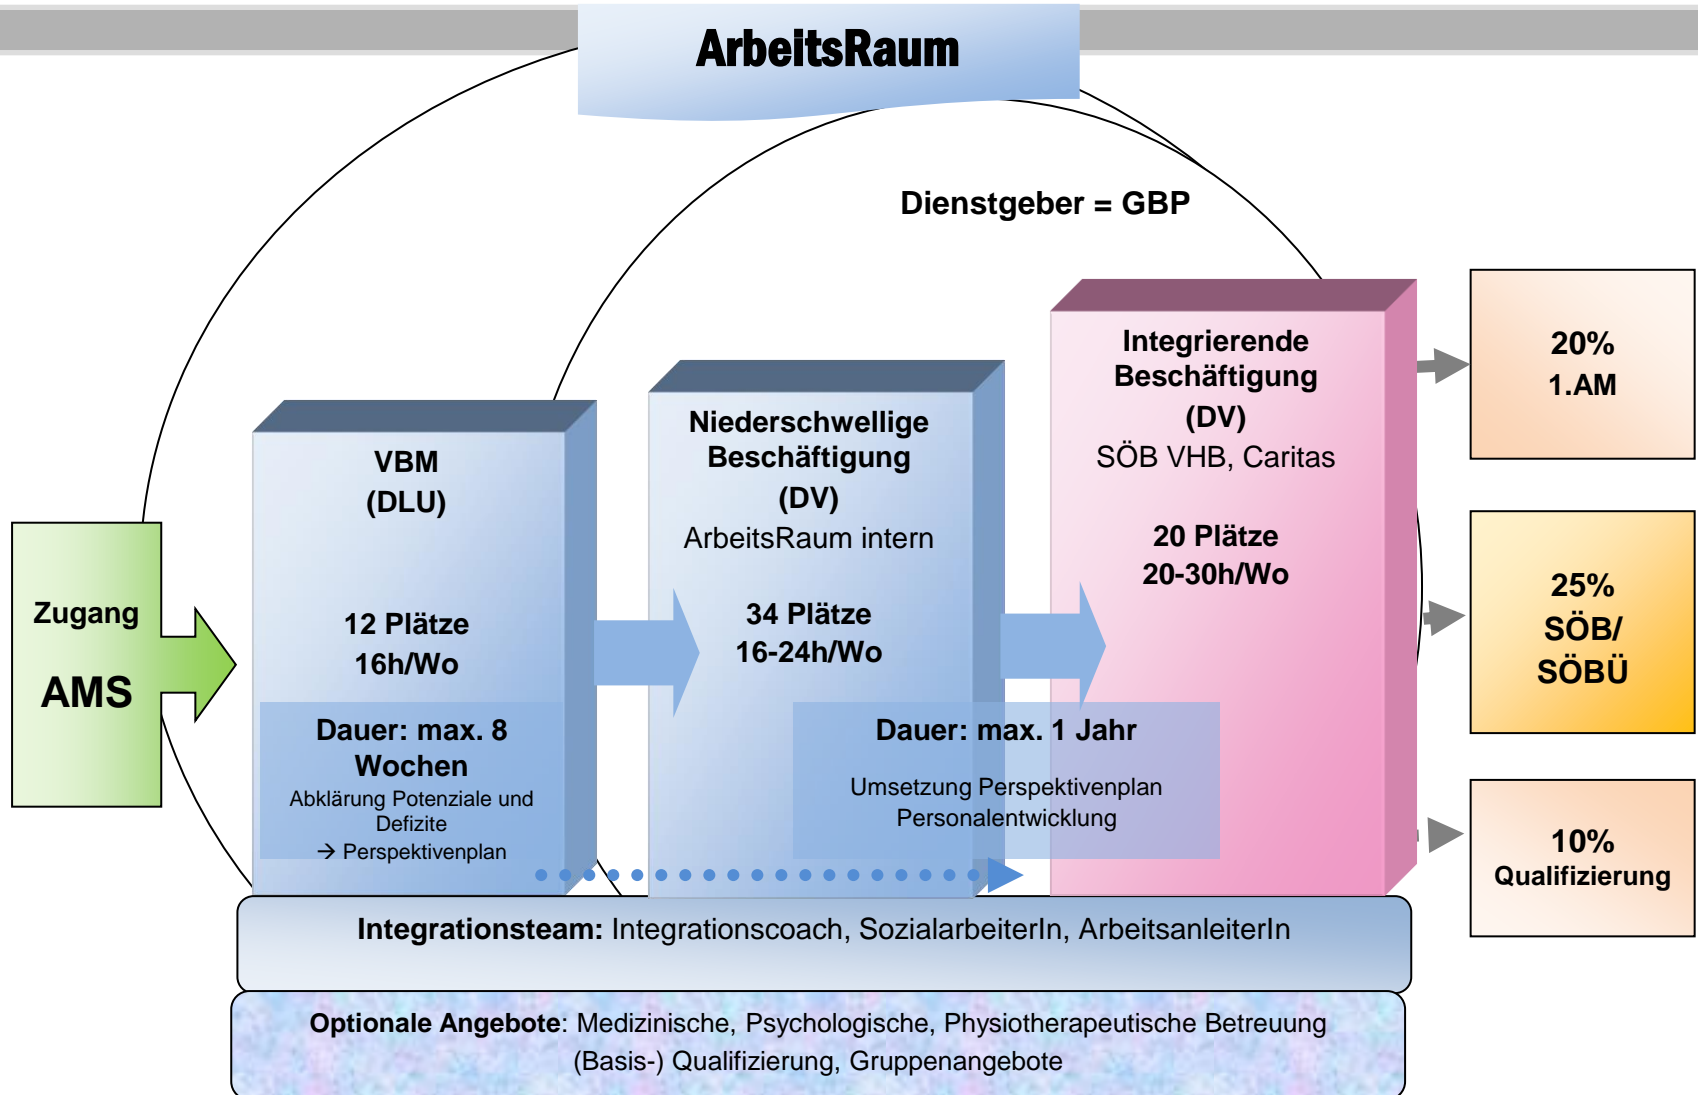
ArbeitsRaum

Dienstgeber = GBP

Zugang

AMS

VBM
(DLU)

12 Plätze
16h/Wo

Dauer: max. 8 Wochen
Abklärung Potenziale und Defizite
→ Perspektivenplan

Niederschwellige Beschäftigung
(DV)
ArbeitsRaum intern

34 Plätze
16-24h/Wo

Integrierende Beschäftigung
(DV)
SÖB VHB, Caritas

20 Plätze
20-30h/Wo

Dauer: max. 1 Jahr

Umsetzung Perspektivenplan
Personalentwicklung

20%
1.AM

25%
SÖB/
SÖBÜ

10%
Qualifizierung

Integrationsteam: Integrationscoach, SozialarbeiterIn, ArbeitsanleiterIn

Optionale Angebote: Medizinische, Psychologische, Physiotherapeutische Betreuung
(Basis-) Qualifizierung, Gruppenangebote